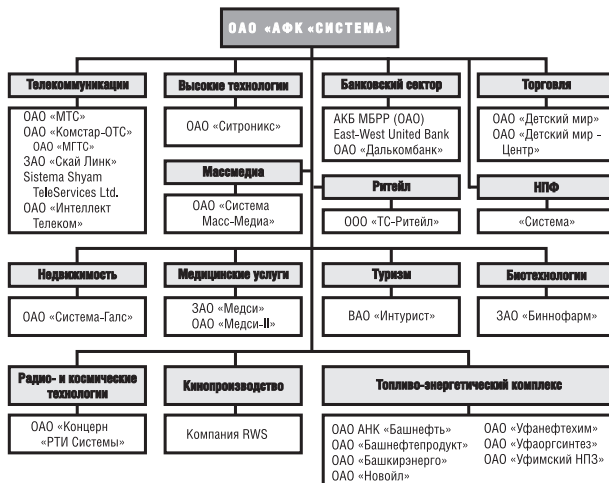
ОАО «АФК «СИСТЕМА»

Телекоммуникации

ОАО «МТС»
ОАО «Комстар-ОТС»
ОАО «МГТС»
ЗАО «Скай Линк»
Sistema Shyam TeleServices Ltd.
ОАО «Интеллект Телеком»

Высокие технологии

ОАО «Ситроникс»

Массмедиа

ОАО «Система Масс-Медиа»

Банковский сектор

АКБ МБРР (ОАО)
East-West United Bank
ОАО «Дальcомбанк»

Ритейл

ООО «ТС-Ритейл»

Торговля

ОАО «Детский мир»
ОАО «Детский мир - Центр»

НПФ

«Система»

Недвижимость

ОАО «Система-Галс»

Медицинские услуги

ЗАО «Медси»
ОАО «Медси-II»

Туризм

ВАО «Интурист»

Биотехнологии

ЗАО «Биннофарм»

Радио- и космические технологии

ОАО «Концерн «РТИ Системы»

Кинопроизводство

Компания RWS

Топливо-энергетический комплекс

ОАО АНК «Башнефть»
ОАО «Башнефтепродукт»
ОАО «Башкирэнерго»
ОАО «Новойл»
ОАО «Уфанефтехим»
ОАО «Уфаоргсинтез»
ОАО «Уфимский НПЗ»